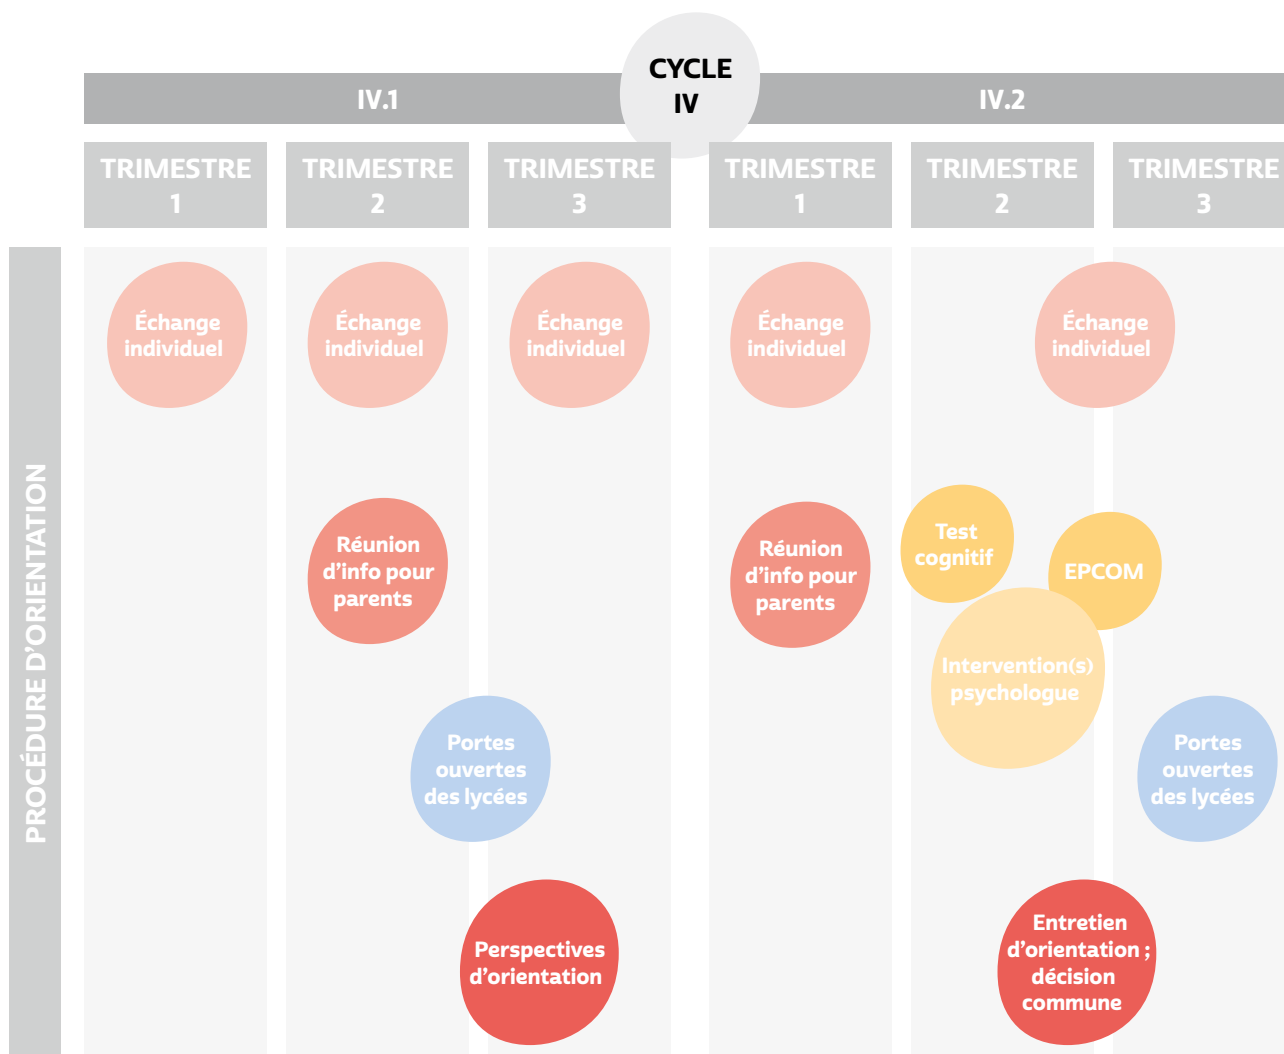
CYCLE IV

IV.1

IV.2

| TRIMESTRE 1 | TRIMESTRE 2 | TRIMESTRE 3 | TRIMESTRE 1 | TRIMESTRE 2 | TRIMESTRE 3 |
|---|---|---|---|---|---|

PROCÉDURE D'ORIENTATION

Échange individuel

Échange individuel

Échange individuel

Échange individuel

Échange individuel

Réunion d'info pour parents

Réunion d'info pour parents

Test cognitif

EPCOM

Intervention(s) psychologue

Portes ouvertes des lycées

Portes ouvertes des lycées

Perspectives d'orientation

Entretien d'orientation ; décision commune